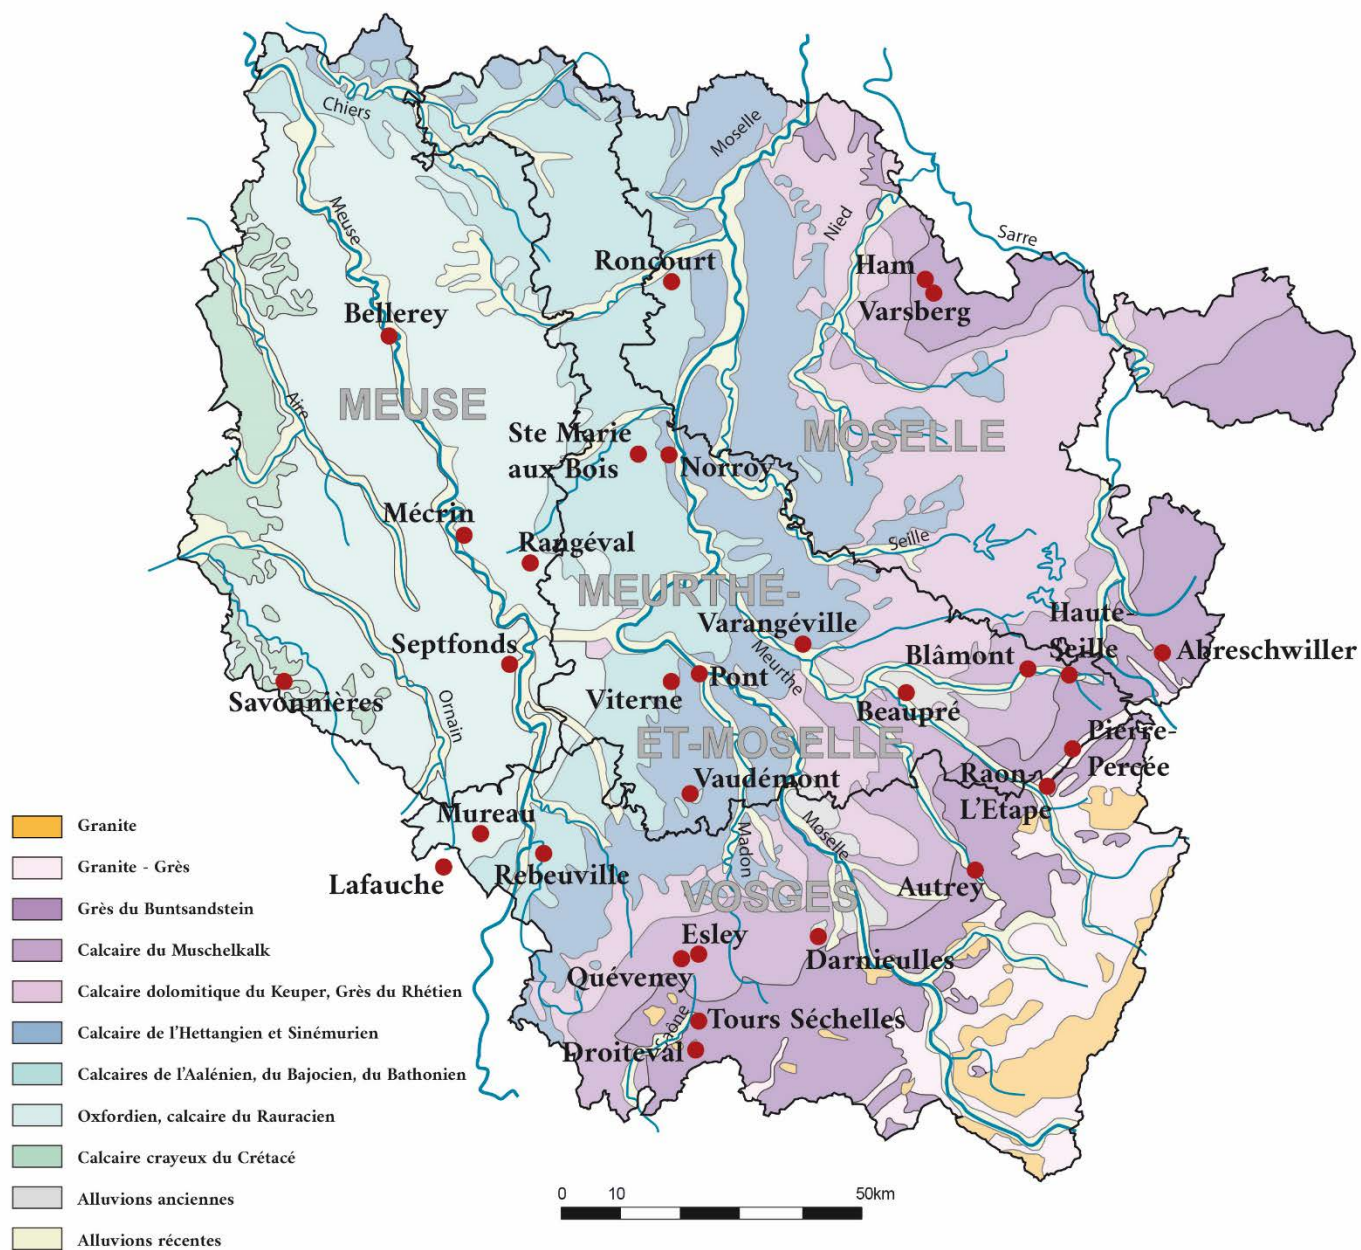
Chiers
Moselle
Meuse
Nied
Sarre
Roncourt
Ham
Varsberg
Bellerey
MEUSE
Aire
Ste Marie aux Bois
Norroy
MOSELLE
Mécrin
Rangéval
Seille
MEURTHE-
Varangéville
Haute-Seille
Abreschwiller
Septfonds
Blâmont
Savonnières
Viterne
Pont
Meurthe
Beaupré
Ornain
ET-MOSELLE
Pierre-Percée
Vaudémont
Raon-L'Etape
Mureau
Madon
Moselle
Lafauche
Rebeuville
VOSGES
Autrey
Esley
Darnieulles
Quéveney
Saône
Tours Séchelles
Droiteval

Granite
Granite - Grès
Grès du Buntsandstein
Calcaire du Muschelkalk
Calcaire dolomitique du Keuper, Grès du Rhétien
Calcaire de l'Hettangien et Sinémurien
Calcaires de l'Aalénien, du Bajocien, du Bathonien
Oxfordien, calcaire du Rauracien
Calcaire crayeux du Crétacé
Alluvions anciennes
Alluvions récentes

0 10 50km